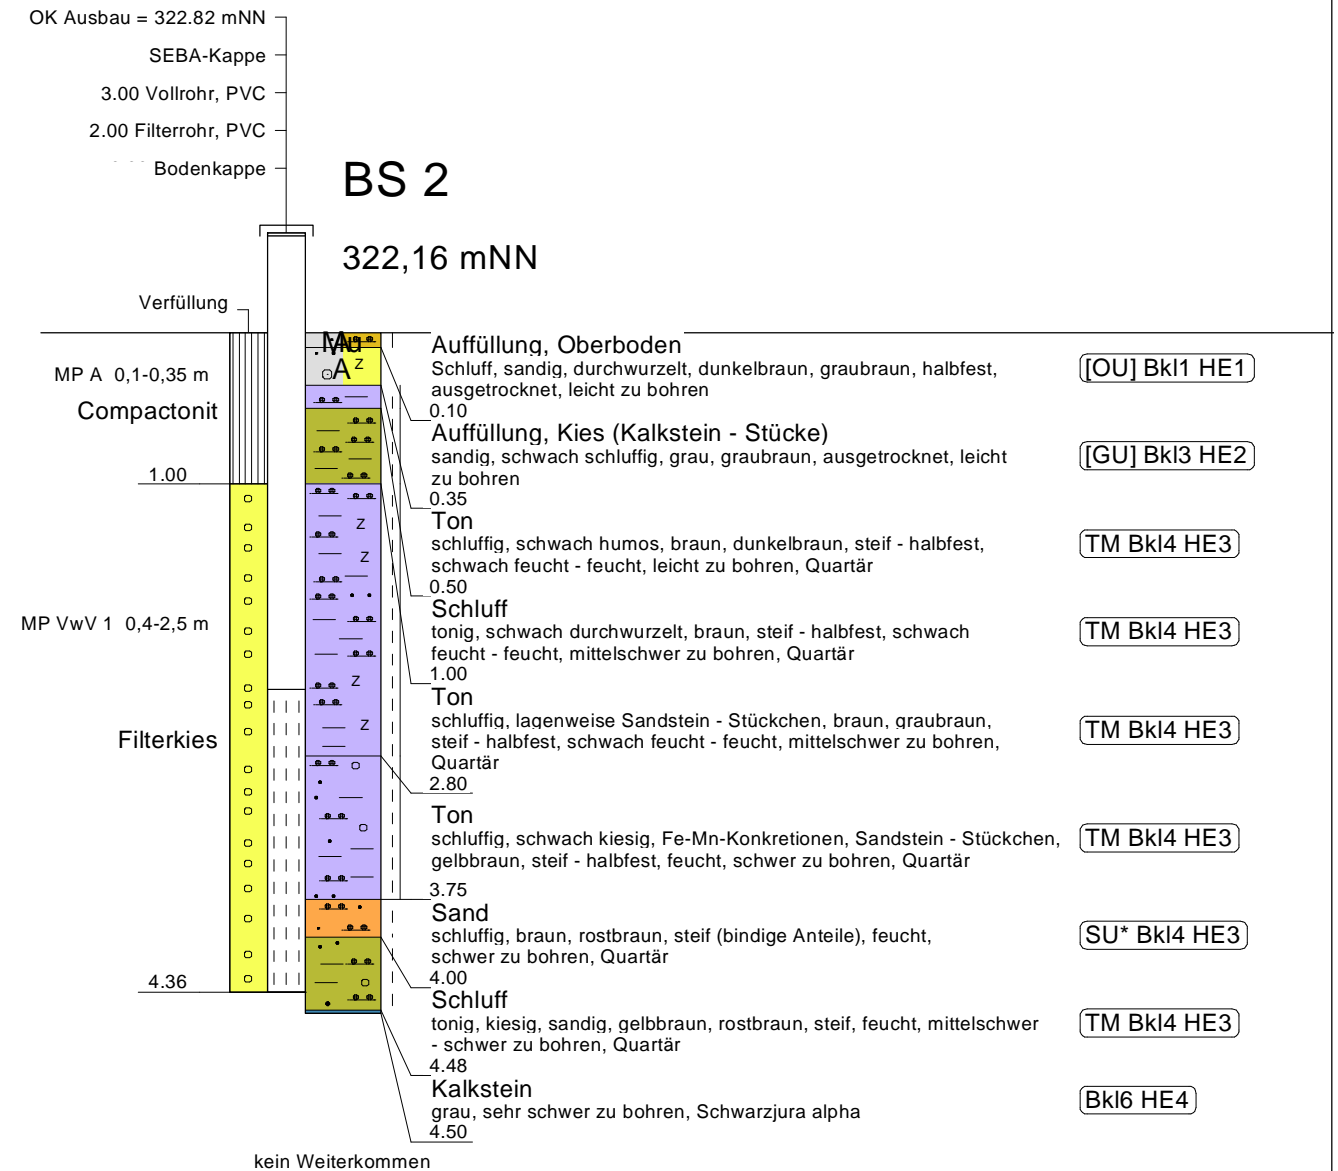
OK Ausbau = 322.82 mNN
SEBA-Kappe
3.00 Vollrohr, PVC
2.00 Filterrohr, PVC
Bodenkappe

BS 2

322,16 mNN

Verfüllung

MP A 0,1-0,35 m

Compactonit

1.00

MP VwV 1 0,4-2,5 m

Filterkies

4.36

Mu
A

Auffüllung, Oberboden
Schluff, sandig, durchwurzelt, dunkelbraun, graubraun, halbfest, ausgetrocknet, leicht zu bohren
0.10
[OU] Bkl1 HE1

Auffüllung, Kies (Kalkstein - Stücke)
sandig, schwach schluffig, grau, graubraun, ausgetrocknet, leicht zu bohren
0.35
[GU] Bkl3 HE2

Ton
schluffig, schwach humos, braun, dunkelbraun, steif - halbfest, schwach feucht - feucht, leicht zu bohren, Quartär
0.50
TM Bkl4 HE3

Schluff
tonig, schwach durchwurzelt, braun, steif - halbfest, schwach feucht - feucht, mittelschwer zu bohren, Quartär
1.00
TM Bkl4 HE3

Ton
schluffig, lagenweise Sandstein - Stückchen, braun, graubraun, steif - halbfest, schwach feucht - feucht, mittelschwer zu bohren, Quartär
2.80
TM Bkl4 HE3

Ton
schluffig, schwach kiesig, Fe-Mn-Konkretionen, Sandstein - Stückchen, gelbbraun, steif - halbfest, feucht, schwer zu bohren, Quartär
3.75
TM Bkl4 HE3

Sand
schluffig, braun, rostbraun, steif (bindige Anteile), feucht, schwer zu bohren, Quartär
4.00
SU* Bkl4 HE3

Schluff
tonig, kiesig, sandig, gelbbraun, rostbraun, steif, feucht, mittelschwer - schwer zu bohren, Quartär
4.48
TM Bkl4 HE3

Kalkstein
grau, sehr schwer zu bohren, Schwarzjura alpha
4.50
Bkl6 HE4

kein Weiterkommen